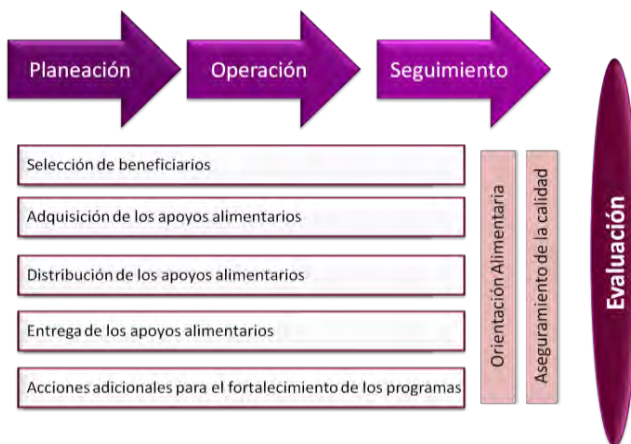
Planeación

Operación

Seguimiento

Evaluación

Selección de beneficiarios

Adquisición de los apoyos alimentarios

Distribución de los apoyos alimentarios

Entrega de los apoyos alimentarios

Acciones adicionales para el fortalecimiento de los programas

Orientación Alimentaria

Aseguramiento de la calidad